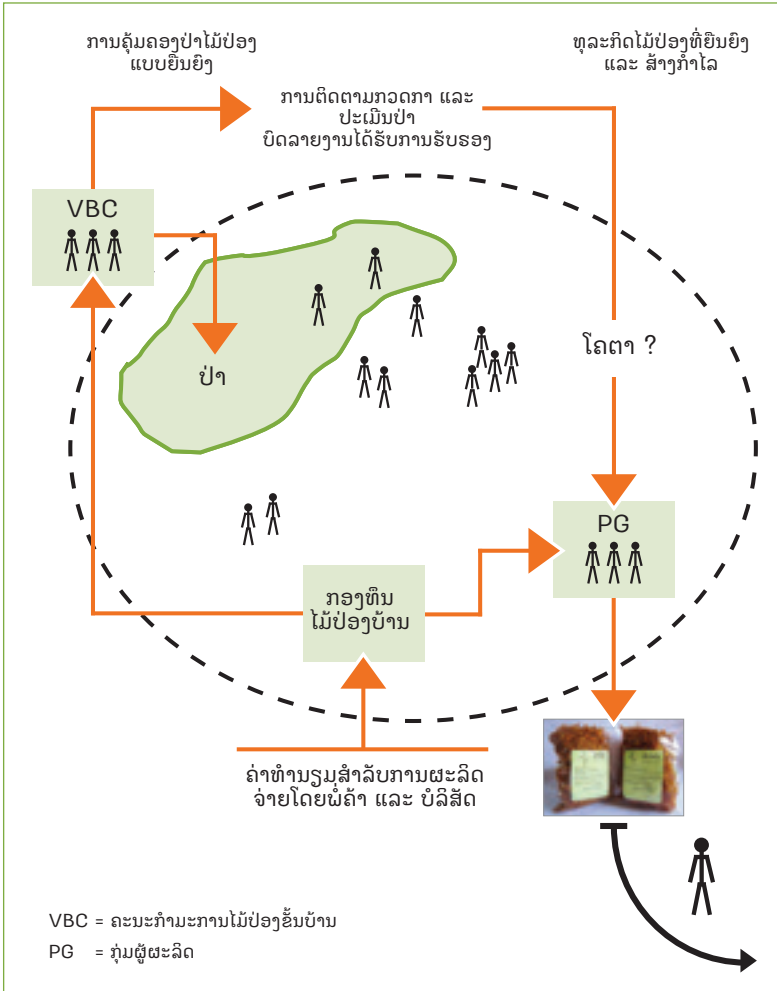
ການຄຸ້ມຄອງປ່າໄມ້ປ່ອງ ແບບຍືນຍົງ

ທຸລະກິດໄມ້ປ່ອງທີ່ຍືນຍົງ ແລະ ສ້າງກຳໄລ

ການຕິດຕາມກວດກາ ແລະ ປະເມີນປ່າ ປິດລາຍງານໄດ້ຮັບການຮັບຮອງ

VBC

ປ່າ

ໂຄຕາ ?

PG

ກອງທຶນ ໄມ້ປ່ອງບ້ານ

ຄ່າທຳນຽມສຳລັບການຜະລິດ ຈ່າຍໂດຍພໍ່ຄ້າ ແລະ ບໍລິສັດ

VBC = ຄະນະກຳມະການໄມ້ປ່ອງຂັ້ນບ້ານ

PG = ກຸ່ມຜູ້ຜະລິດ